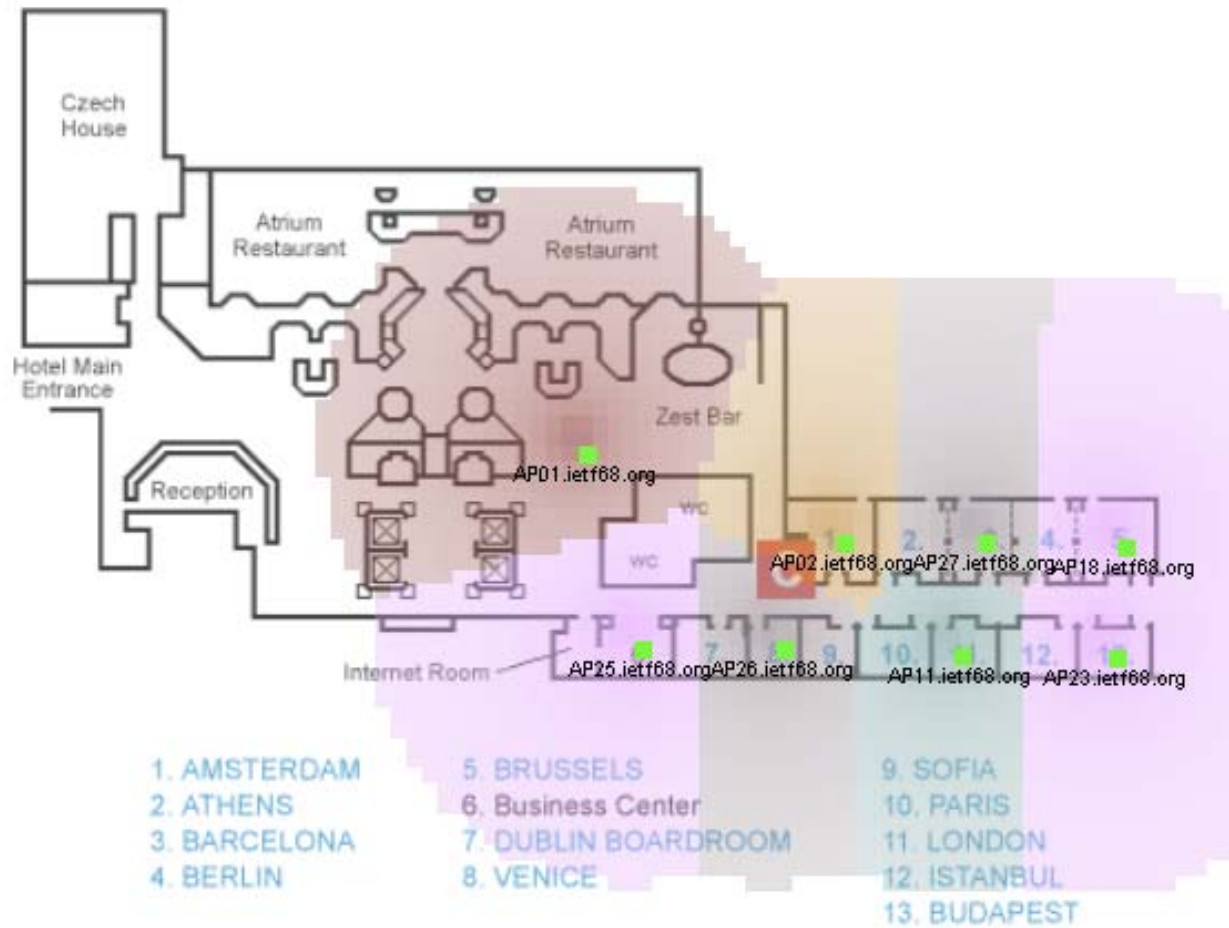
Czech House

Atrium Restaurant

Atrium Restaurant

Hotel Main Entrance

Zest Bar

Reception

AP01.ietf68.org

WC

WC

1

2.

3

4.

5

AP02.ietf68.org

AP27.ietf68.org

AP18.ietf68.org

Internet Room

7

8

9

10.

11

12.

13

AP25.ietf68.org

AP26.ietf68.org

AP11.ietf68.org

AP23.ietf68.org

1. AMSTERDAM
2. ATHENS
3. BARCELONA
4. BERLIN

5. BRUSSELS
6. Business Center
7. DUBLIN BOARDROOM
8. VENICE

9. SOFIA
10. PARIS
11. LONDON
12. ISTANBUL
13. BUDAPEST